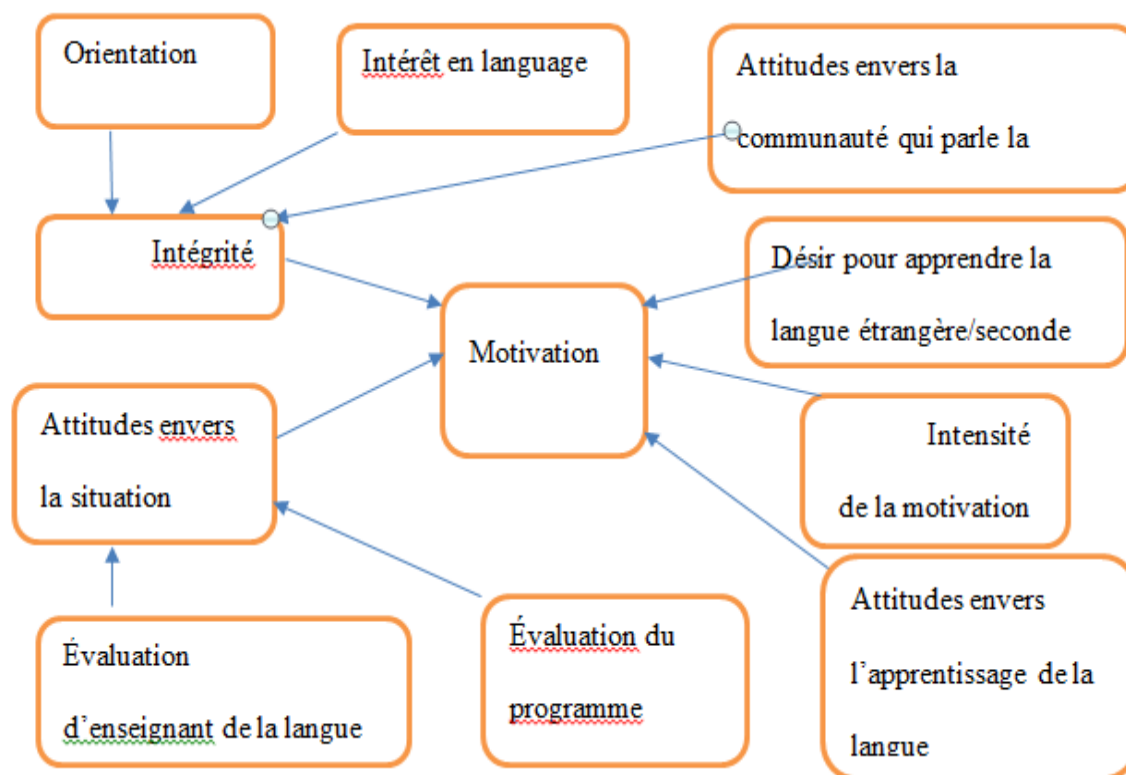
Orientation

Intérêt en language

Attitudes envers la communauté qui parle la

Intégrité

Désir pour apprendre la langue étrangère/seconde

Motivation

Attitudes envers la situation

Intensité de la motivation

Attitudes envers l'apprentissage de la langue

Évaluation d'enseignant de la langue

Évaluation du programme